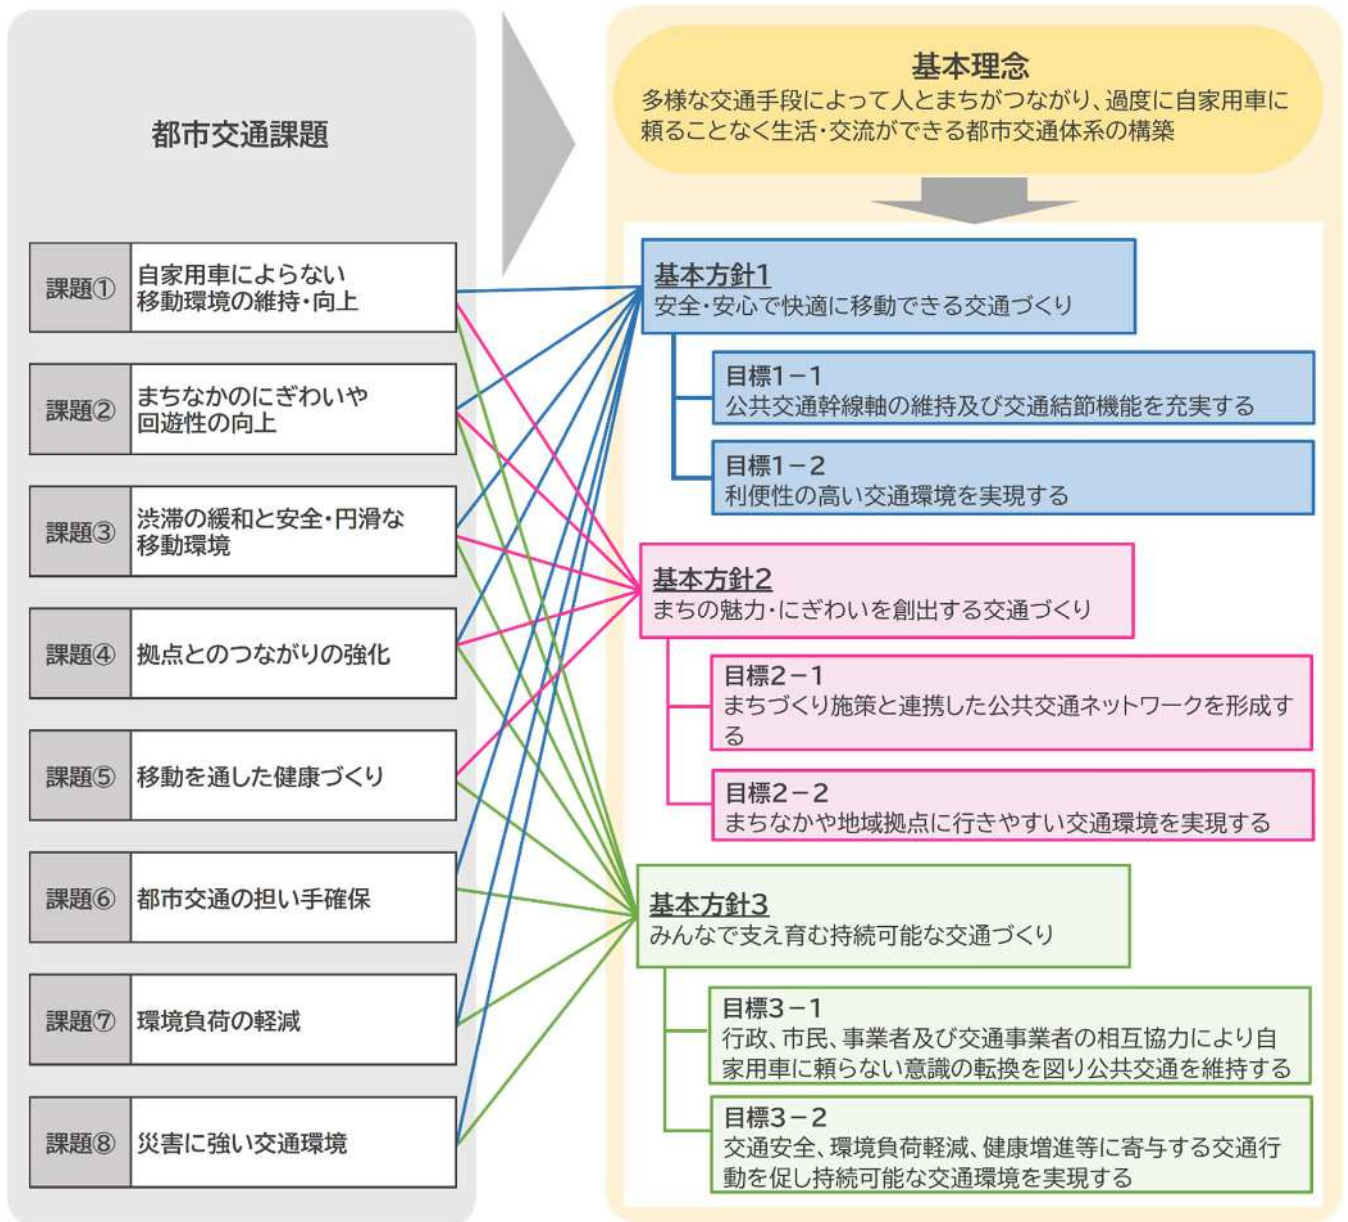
都市交通課題

課題① 自家用車によらない移動環境の維持・向上

課題② まちなかのにぎわいや回遊性の向上

課題③ 渋滞の緩和と安全・円滑な移動環境

課題④ 拠点とのつながりの強化

課題⑤ 移動を通した健康づくり

課題⑥ 都市交通の担い手確保

課題⑦ 環境負荷の軽減

課題⑧ 災害に強い交通環境

基本理念
多様な交通手段によって人とまちがつながり、過度に自家用車に頼ることなく生活・交流ができる都市交通体系の構築

基本方針1
安全・安心で快適に移動できる交通づくり

目標1－1
公共交通幹線軸の維持及び交通結節機能を充実する

目標1－2
利便性の高い交通環境を実現する

基本方針2
まちの魅力・にぎわいを創出する交通づくり

目標2－1
まちづくり施策と連携した公共交通ネットワークを形成する

目標2－2
まちなかや地域拠点に行きやすい交通環境を実現する

基本方針3
みんなで支え育む持続可能な交通づくり

目標3－1
行政、市民、事業者及び交通事業者の相互協力により自家用車に頼らない意識の転換を図り公共交通を維持する

目標3－2
交通安全、環境負荷軽減、健康増進等に寄与する交通行動を促し持続可能な交通環境を実現する